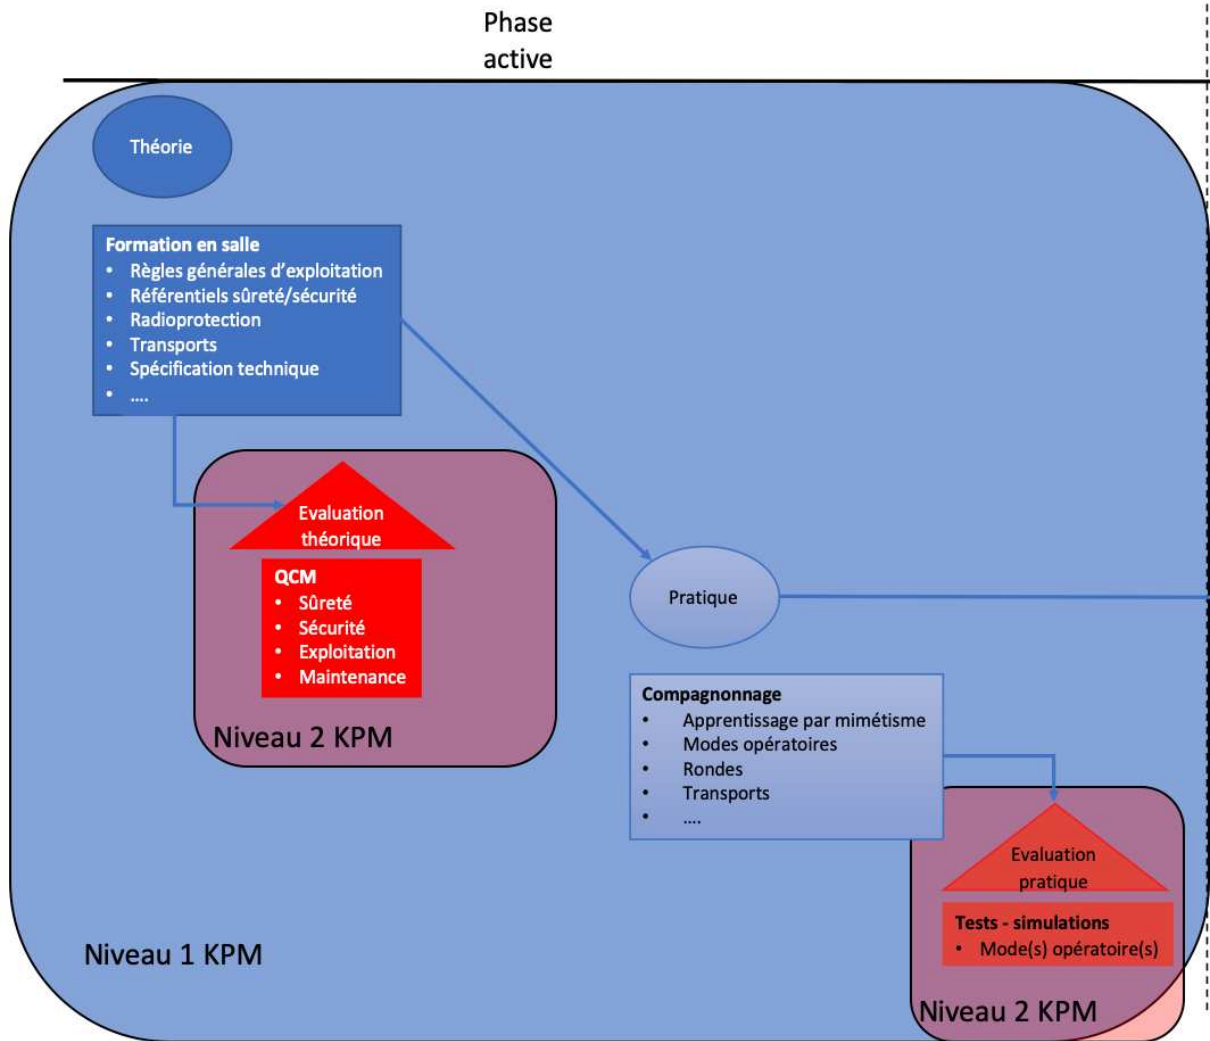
Phase active

Théorie

Formation en salle
- Règles générales d'exploitation
- Référentiels sûreté/sécurité
- Radioprotection
- Transports
- Spécification technique
- ....

Evaluation théorique

QCM
- Sûreté
- Sécurité
- Exploitation
- Maintenance

Niveau 2 KPM

Pratique

Compagnonnage
- Apprentissage par mimétisme
- Modes opératoires
- Rondes
- Transports
- ....

Evaluation pratique

Tests - simulations
- Mode(s) opératoire(s)

Niveau 1 KPM

Niveau 2 KPM